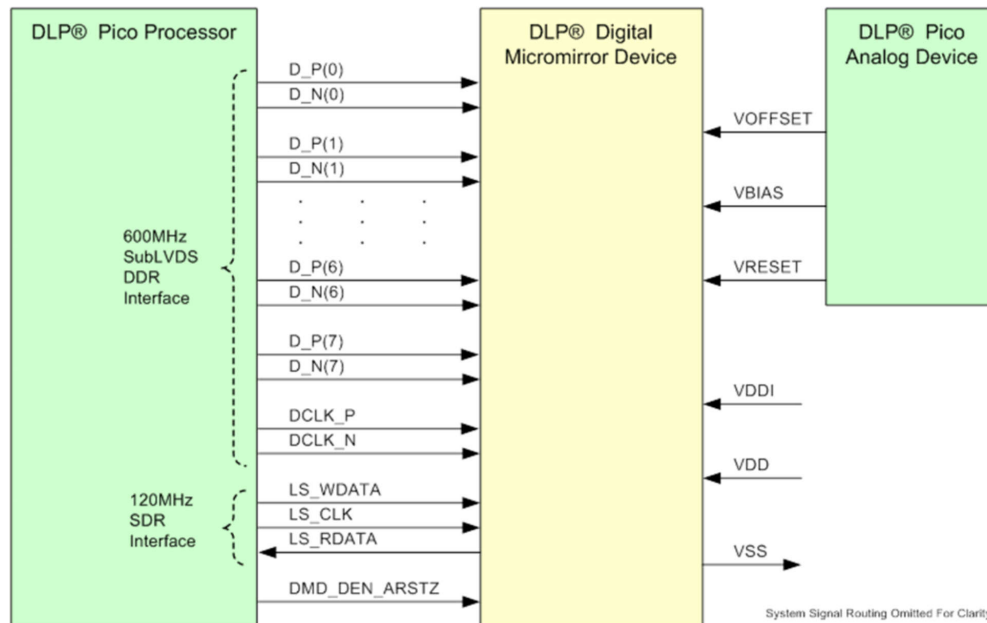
DLP® Pico Processor

DLP® Digital Micromirror Device

DLP® Pico Analog Device

D_P(0)
D_N(0)
D_P(1)
D_N(1)

600MHz SubLVDS DDR Interface

D_P(6)
D_N(6)
D_P(7)
D_N(7)
DCLK_P
DCLK_N

120MHz SDR Interface

LS_WDATA
LS_CLK
LS_RDATA
DMD_DEN_ARSTZ

VOFFSET
VBIAS
VRESET
VDDI
VDD
VSS

System Signal Routing Omitted For Clarit